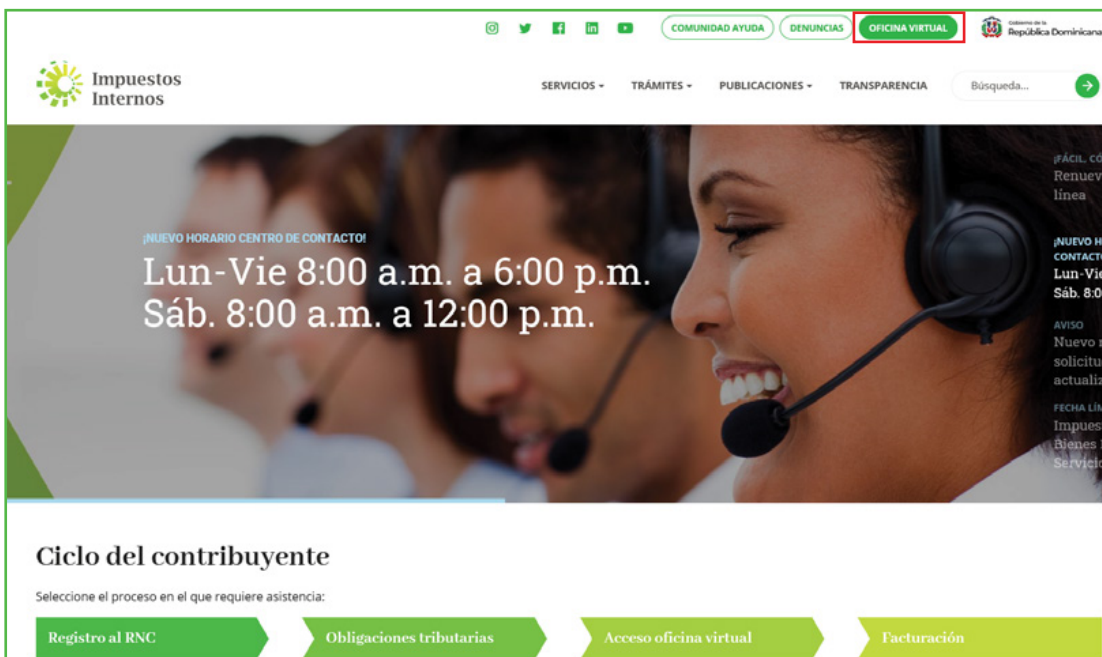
COMUNIDAD AYUDA DENUNCIAS OFICINA VIRTUAL Gobierno de la República Dominicana

Impuestos Internos

SERVICIOS TRÁMITES PUBLICACIONES TRANSPARENCIA Búsqueda...

¡NUEVO HORARIO CENTRO DE CONTACTO!

Lun-Vie 8:00 a.m. a 6:00 p.m.
Sáb. 8:00 a.m. a 12:00 p.m.

¡FÁCIL, CÓ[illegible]
Renuev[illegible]
línea

¡NUEVO H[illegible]
CONTACT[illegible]
Lun-Vie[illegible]
Sáb. 8:0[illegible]

AVISO
Nuevo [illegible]
solicitu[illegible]
actualiz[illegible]

FECHA LÍM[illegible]
Impues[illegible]
Bienes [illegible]
Servicio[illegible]

Ciclo del contribuyente

Seleccione el proceso en el que requiere asistencia:

Registro al RNC Obligaciones tributarias Acceso oficina virtual Facturación